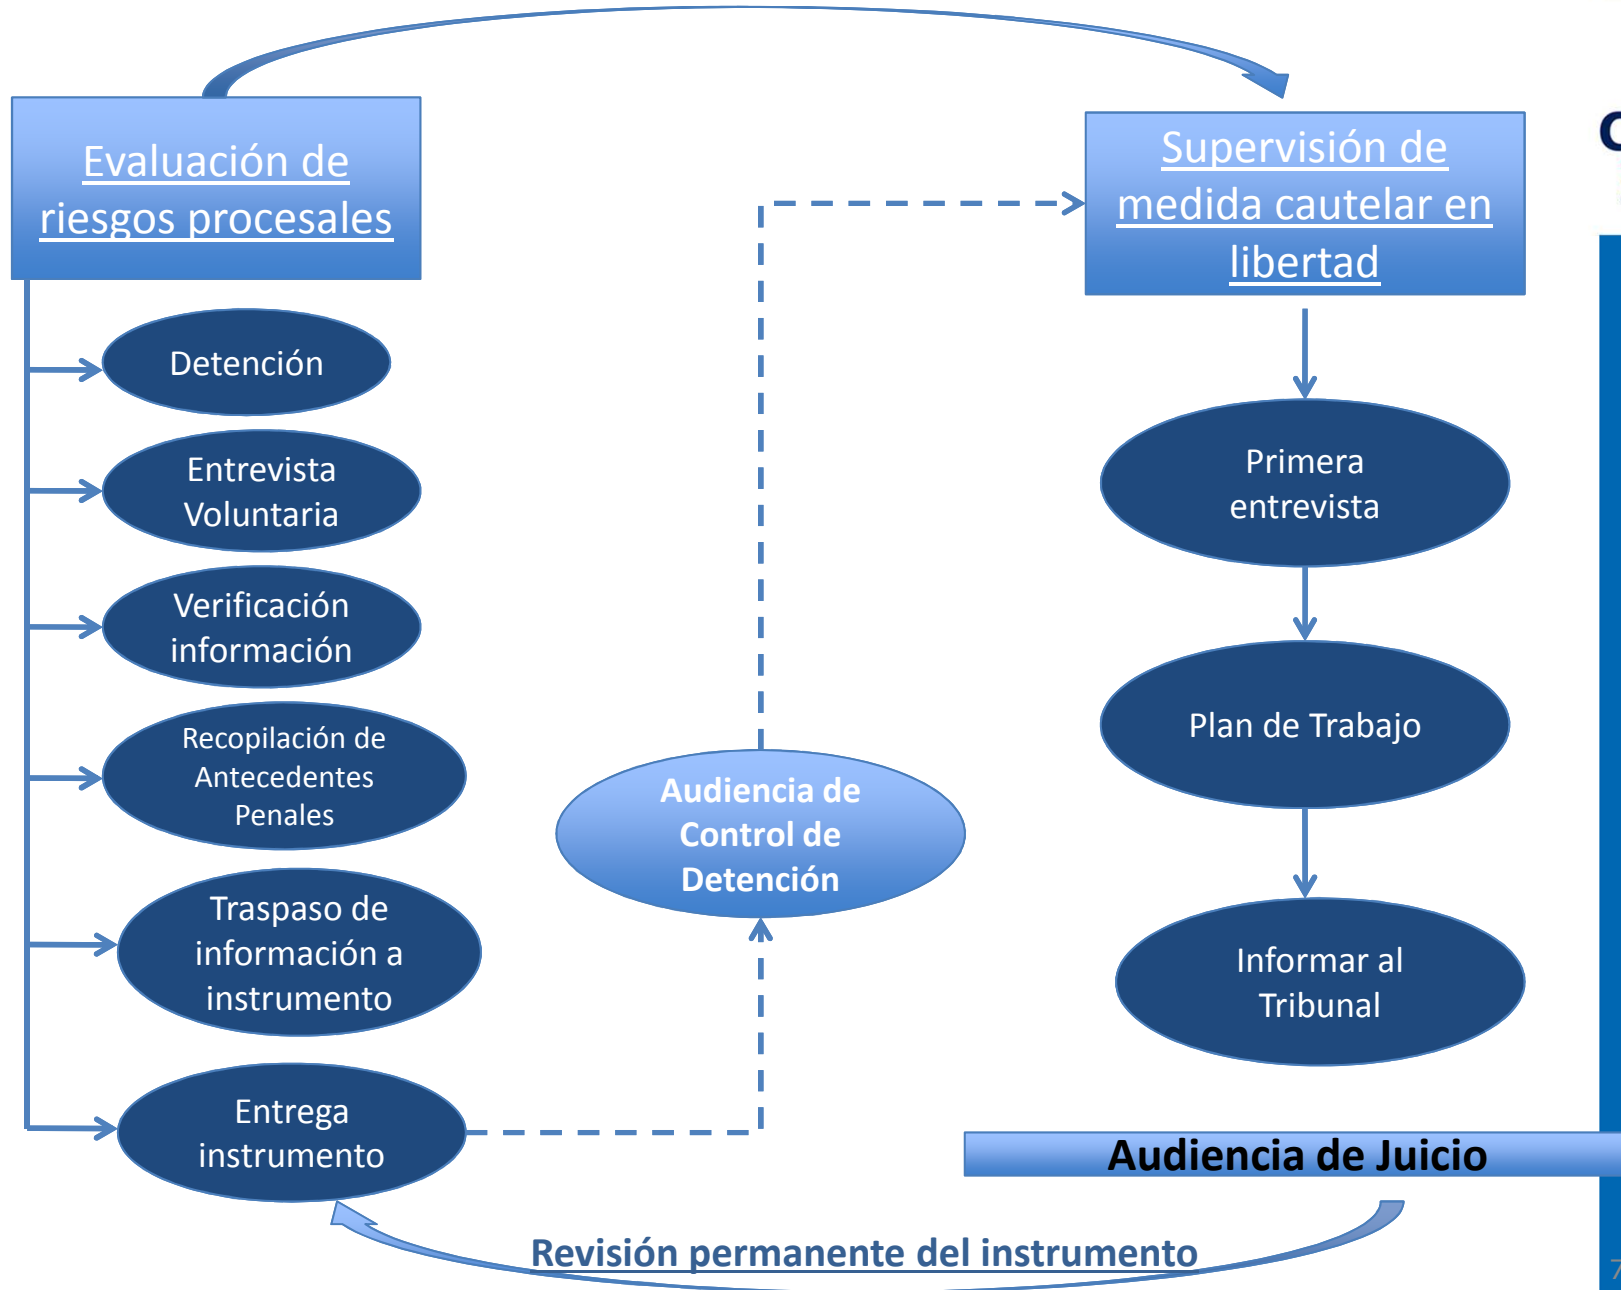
Evaluación de riesgos procesales

Detención

Entrevista Voluntaria

Verificación información

Recopilación de Antecedentes Penales

Traspaso de información a instrumento

Entrega instrumento

Audiencia de Control de Detención

Supervisión de medida cautelar en libertad

Primera entrevista

Plan de Trabajo

Informar al Tribunal

Audiencia de Juicio

Revisión permanente del instrumento